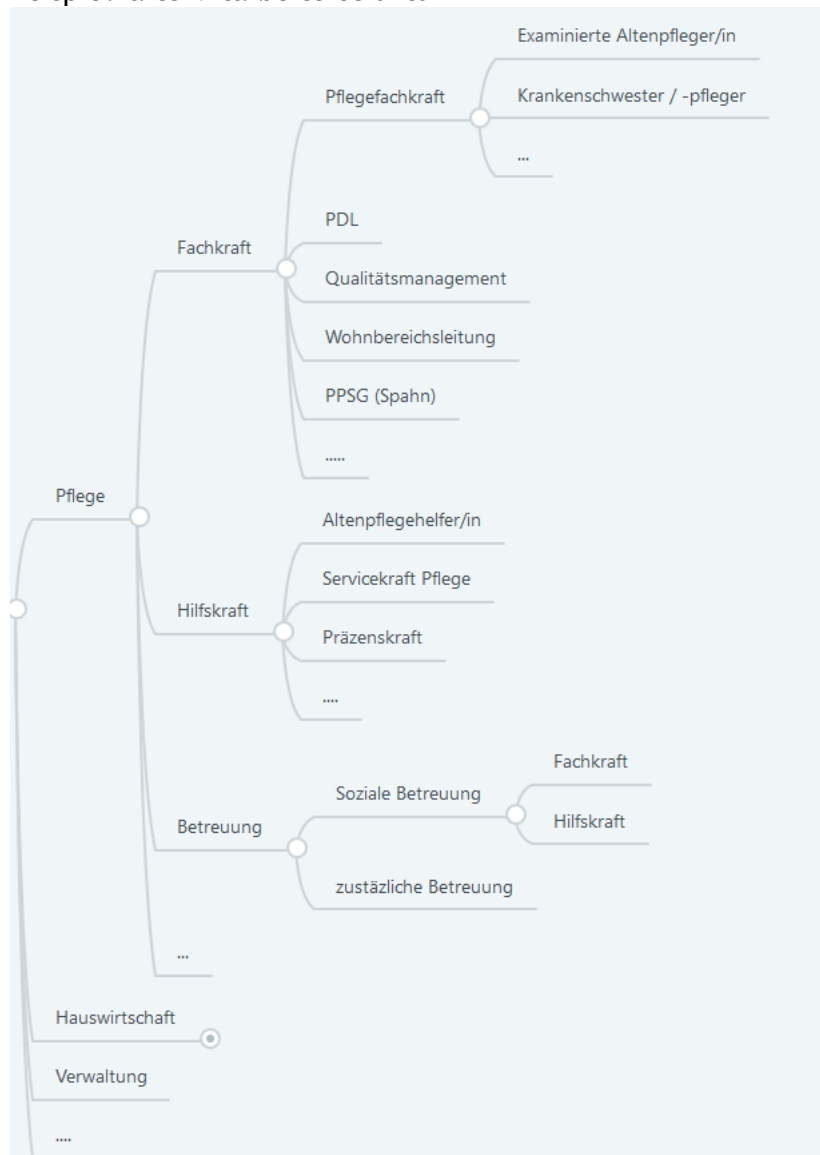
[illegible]

Examinierte Altenpfleger/in
Pflegefachkraft
Krankenschwester / -pfleger
...
PDL
Fachkraft
Qualitätsmanagement
Wohnbereichsleitung
PPSG (Spahn)
.....
Pflege
Altenpflegehelfer/in
Servicekraft Pflege
Hilfskraft
Präzenskraft
....
Fachkraft
Soziale Betreuung
Betreuung
Hilfskraft
zustäzliche Betreuung
...
Hauswirtschaft
Verwaltung
....